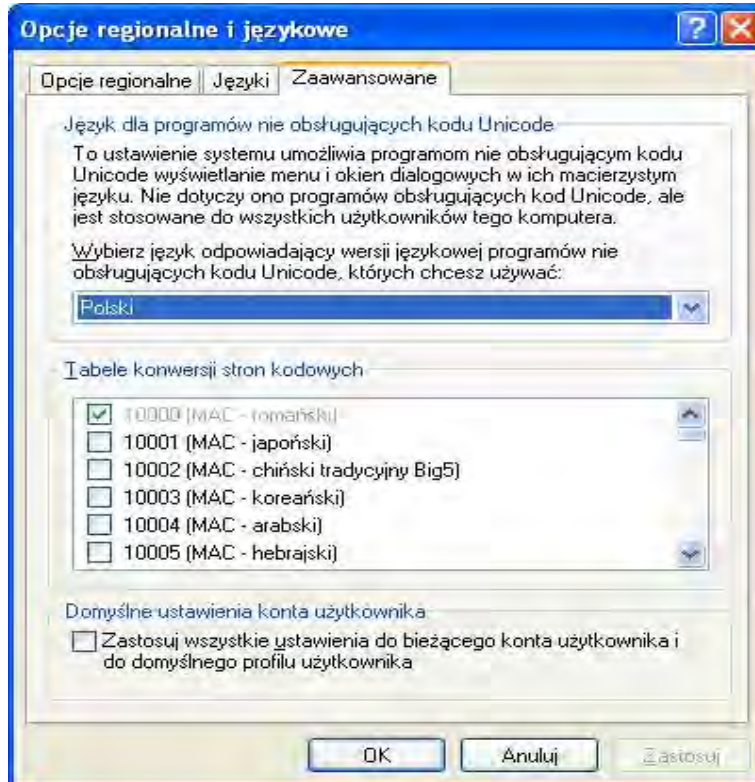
Opcje regionalne i językowe

Opcje regionalne | Języki | Zaawansowane

Język dla programów nie obsługujących kodu Unicode

To ustawienie systemu umożliwia programom nie obsługującym kodu Unicode wyświetlanie menu i okien dialogowych w ich macierzystym języku. Nie dotyczy ono programów obsługujących kod Unicode, ale jest stosowane do wszystkich użytkowników tego komputera.

Wybierz język odpowiadający wersji językowej programów nie obsługujących kodu Unicode, których chcesz używać:

Polski

Tabele konwersji stron kodowych

10000 (MAC - romański)
10001 (MAC - japoński)
10002 (MAC - chiński tradycyjny Big5)
10003 (MAC - koreański)
10004 (MAC - arabski)
10005 (MAC - hebrajski)

Domyślne ustawienia konta użytkownika

Zastosuj wszystkie ustawienia do bieżącego konta użytkownika i do domyślnego profilu użytkownika

OK | Anuluj | Zastosuj